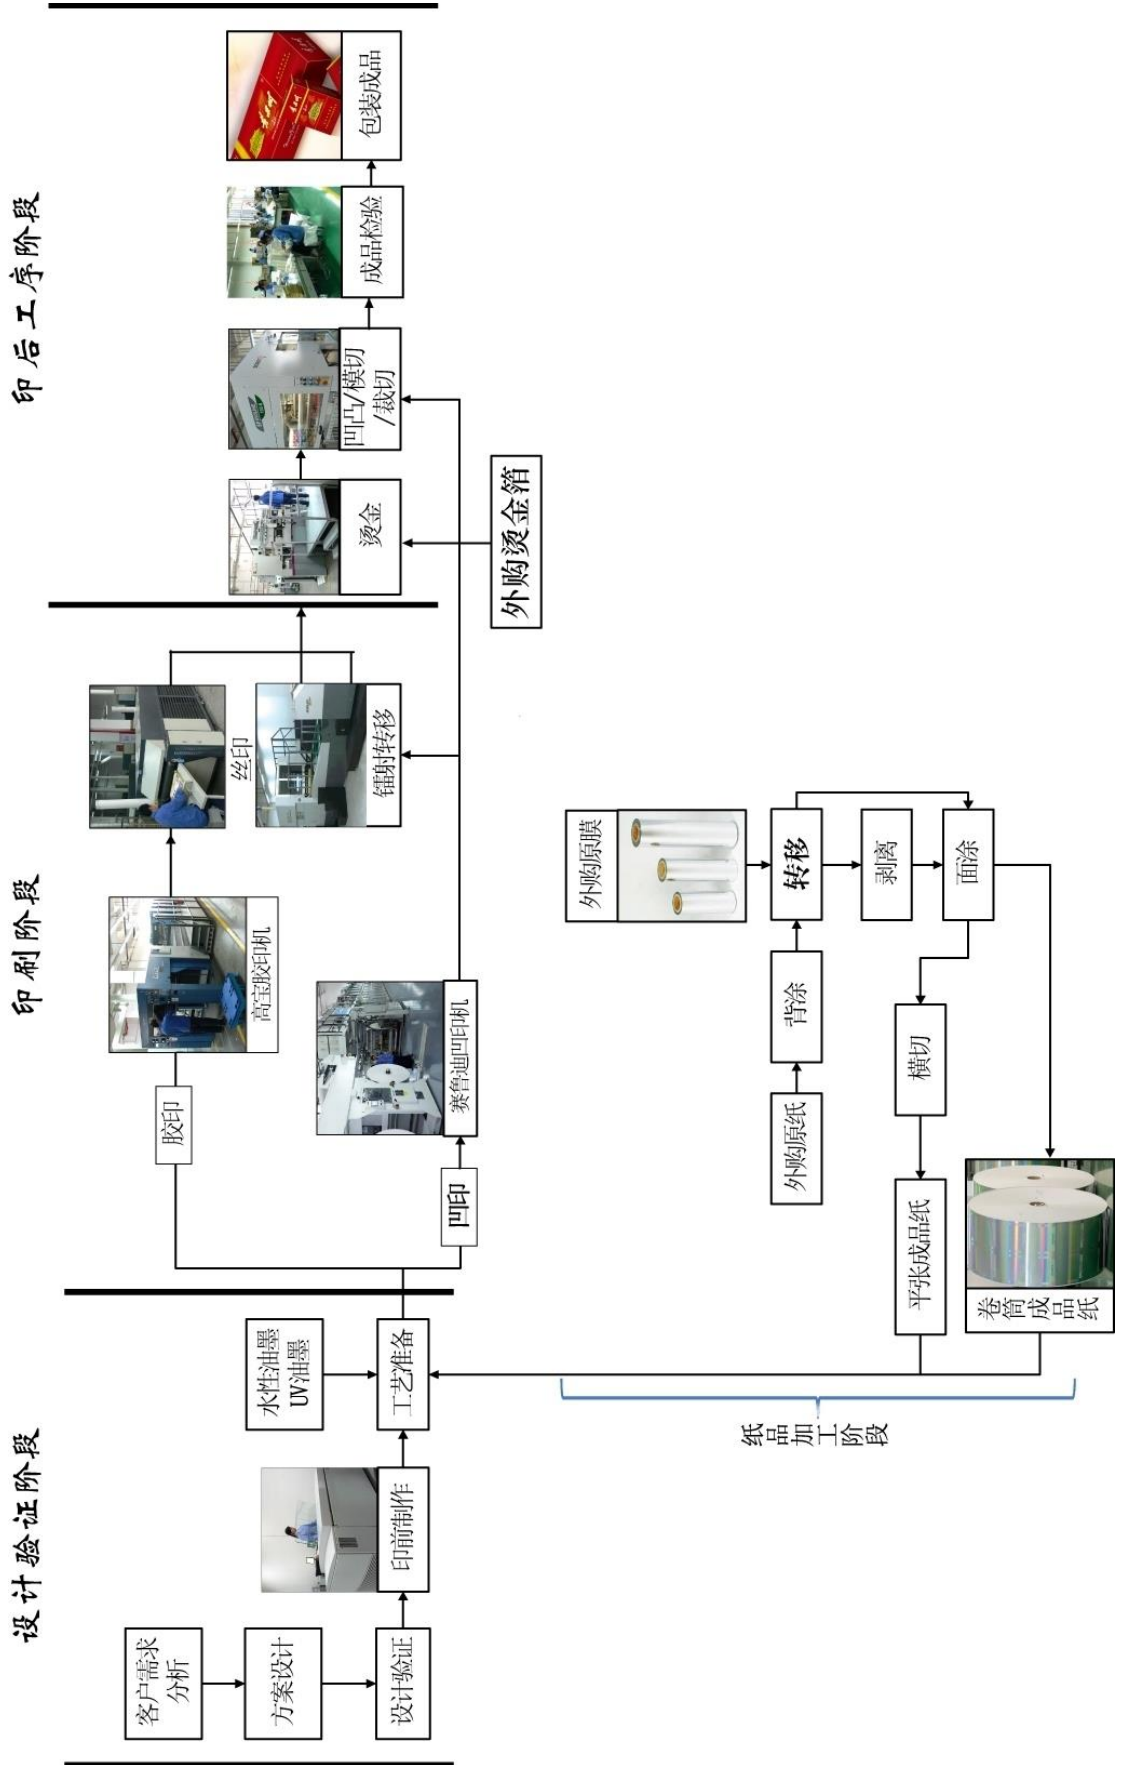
设计验证阶段

客户需求分析

方案设计

设计验证

印前制作

工艺准备

水性油墨 UV油墨

印刷阶段

胶印

高宝胶印机

丝印

镭射转移

凹印

赛鲁迪凹印机

印后工序阶段

烫金

外购烫金箔

凹凸/模切/裁切

成品检验

包装成品

外购原膜

转移

剥离

面涂

背涂

外购原纸

横切

平张成品纸

卷筒成品纸

纸品加工阶段